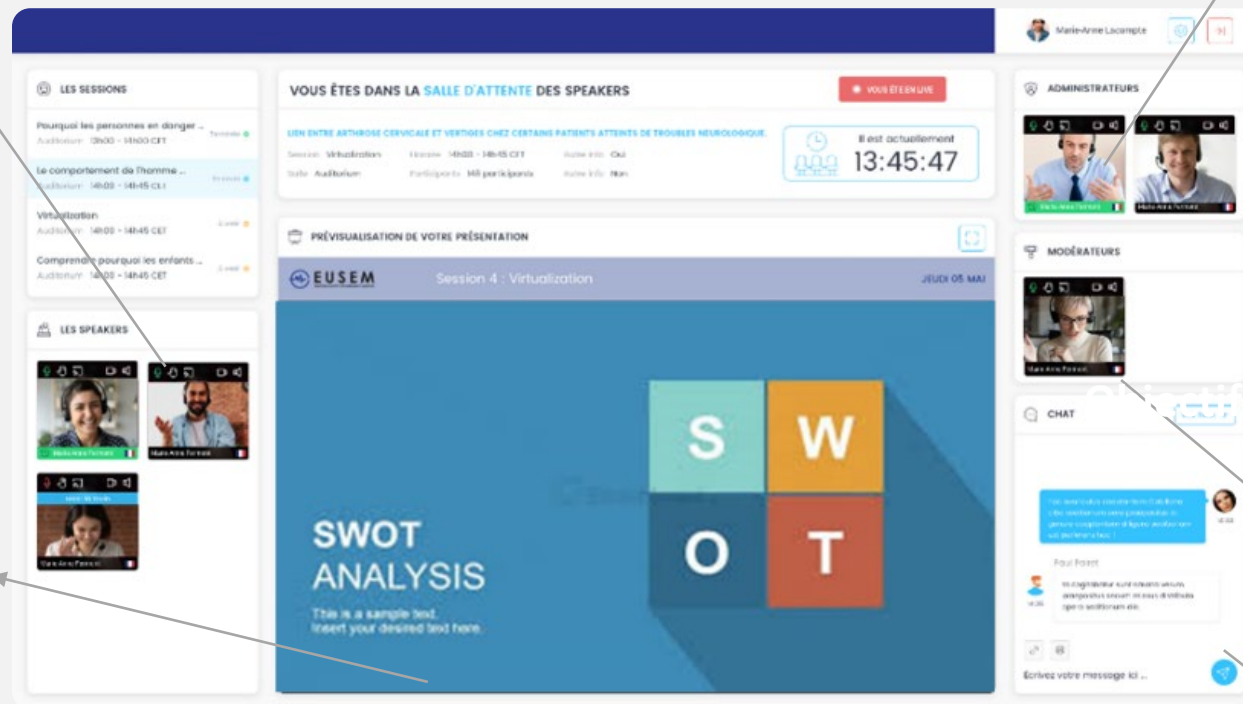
Marie-Anne Lacompte

LES SESSIONS

Pourquoi les personnes en danger ...
Auditorium 13h00 - 14h00 CET
Terminée

Le comportement de l'homme ...
Auditorium 14h00 - 14h45 CET
En cours

Virtualization
Auditorium 14h00 - 14h45 CET
À venir

Comprendre pourquoi les enfants ...
Auditorium 14h00 - 14h45 CET
À venir

LES SPEAKERS

Marie Anne Ferrand
Marie Anne Ferrand
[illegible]
Marie Anne Ferrand

VOUS ÊTES DANS LA SALLE D'ATTENTE DES SPEAKERS

VOUS ÊTES EN LIVE

LIEN ENTRE ARTHROSE CERVICALE ET VERTIGES CHEZ CERTAINS PATIENTS ATTEINTS DE TROUBLES NEUROLOGIQUE.

Session Virtualization
Horaire 14h00 - 14h45 CET
Autre info Oui
Salle Auditorium
Participants 149 participants
Autre info Non

Il est actuellement
13:45:47

PRÉVISUALISATION DE VOTRE PRÉSENTATION

EUSEM
Session 4 : Virtualization
JEUDI 05 MAI

S
W
O
T

SWOT
ANALYSIS
This is a sample text.
Insert your desired text here.

ADMINISTRATEURS

Marie Anne Ferrand
Marie Anne Ferrand

MODÉRATEURS

Marie Anne Ferrand

CHAT

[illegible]
12:45

Paul Favet
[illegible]
12:35

Écrivez votre message ici ...